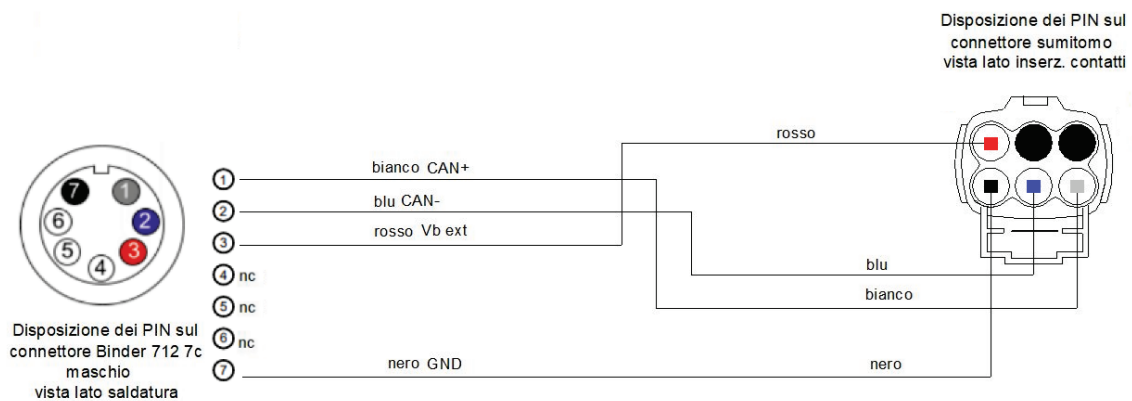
Disposizione dei PIN sul connettore sumitomo vista lato inserz. contatti

rosso

7
1
6
2
5
3
4

1 bianco CAN+
2 blu CAN-
3 rosso Vb ext
4 nc
5 nc
6 nc
7 nero GND

blu
bianco
nero

Disposizione dei PIN sul connettore Binder 712 7c maschio vista lato saldatura